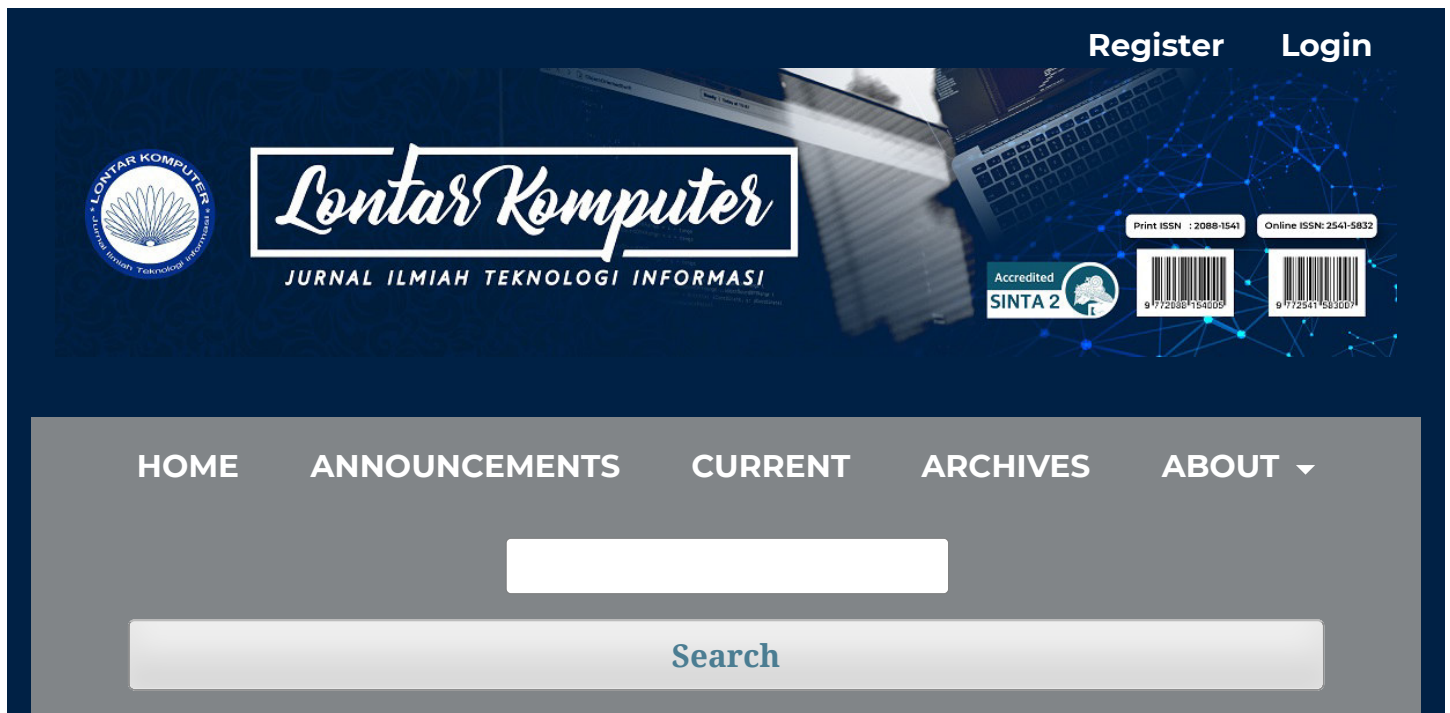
Register Login

LONTAR KOMPUTER
Jurnal Ilmiah Teknologi Informasi

Lontar Komputer
JURNAL ILMIAH TEKNOLOGI INFORMASI

Print ISSN : 2088-1541
Online ISSN: 2541-5832

Accredited
SINTA 2

9 772088 154005
9 772541 583007

HOME ANNOUNCEMENTS CURRENT ARCHIVES ABOUT

Search